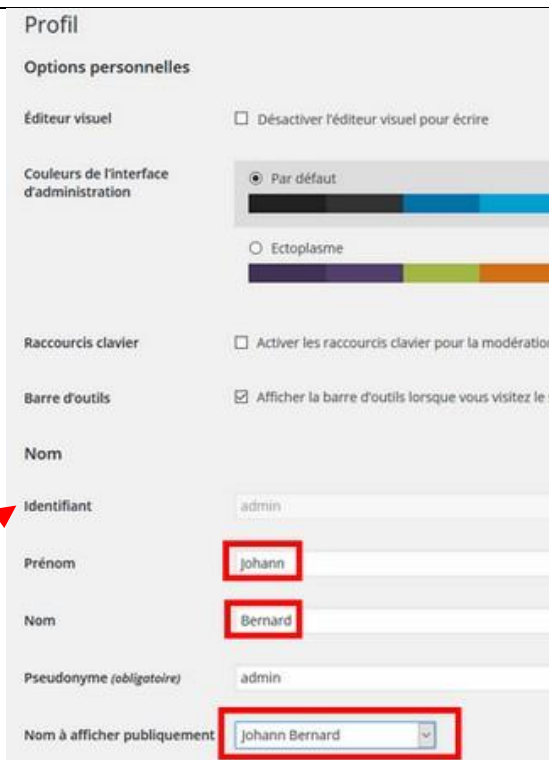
Profil

Options personnelles

Éditeur visuel

☐ Désactiver l'éditeur visuel pour écrire

Couleurs de l'interface d'administration

◉ Par défaut

○ Ectoplasme

Raccourcis clavier

☐ Activer les raccourcis clavier pour la modération

Barre d'outils

☑ Afficher la barre d'outils lorsque vous visitez le

Nom

Identifiant

admin

Prénom

Johann

Nom

Bernard

Pseudonyme *(obligatoire)*

admin

Nom à afficher publiquement

Johann Bernard